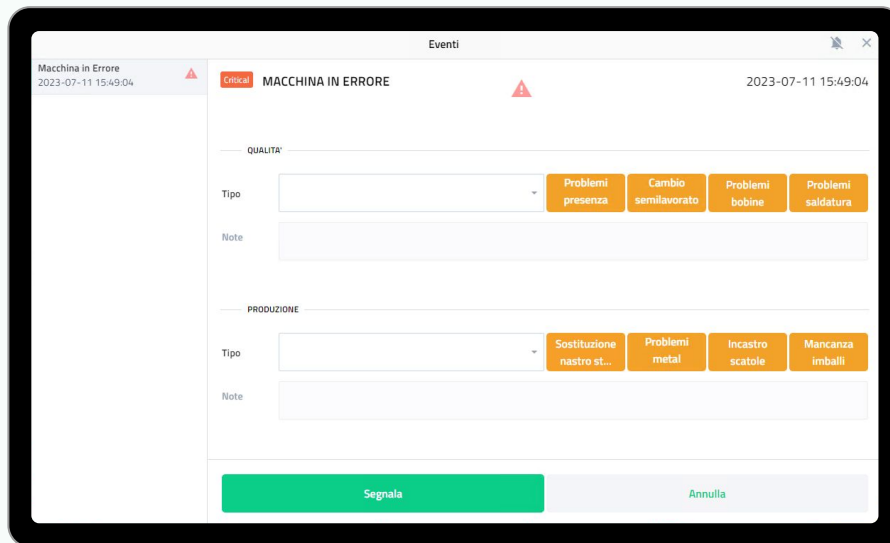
Eventi

Macchina in Errore
2023-07-11 15:49:04

Critical MACCHINA IN ERRORE

2023-07-11 15:49:04

QUALITA'

Tipo

Problemi presenza

Cambio semilavorato

Problemi bobine

Problemi saldatura

Note

PRODUZIONE

Tipo

Sostituzione nastro st...

Problemi metal

Incastro scatole

Mancanza imballi

Note

Segnala

Annulla